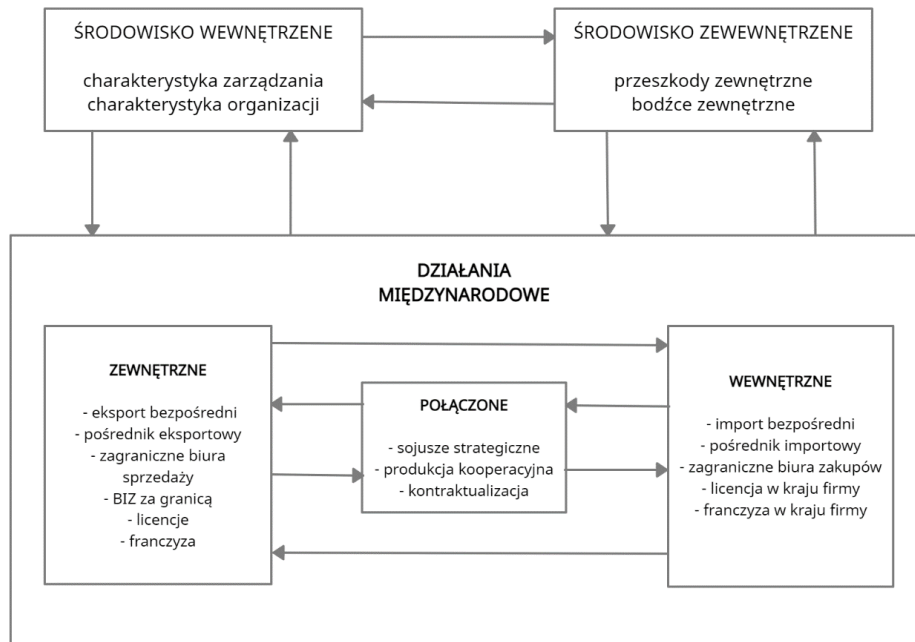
ŚRODOWISKO WEWNĘTRZENE

charakterystyka zarządzania
charakterystyka organizacji

ŚRODOWISKO ZEWEWNĘTRZENE

przeszkody zewnętrzne
bodźce zewnętrzne

DZIAŁANIA MIĘDZYNARODOWE

ZEWNĘTRZNE

- eksport bezpośredni
- pośrednik eksportowy
- zagraniczne biura sprzedaży
- BIZ za granicą
- licencje
- franczyza

POŁĄCZONE

- sojusze strategiczne
- produkcja kooperacyjna
- kontraktualizacja

WEWNĘTRZNE

- import bezpośredni
- pośrednik importowy
- zagraniczne biura zakupów
- licencja w kraju firmy
- franczyza w kraju firmy